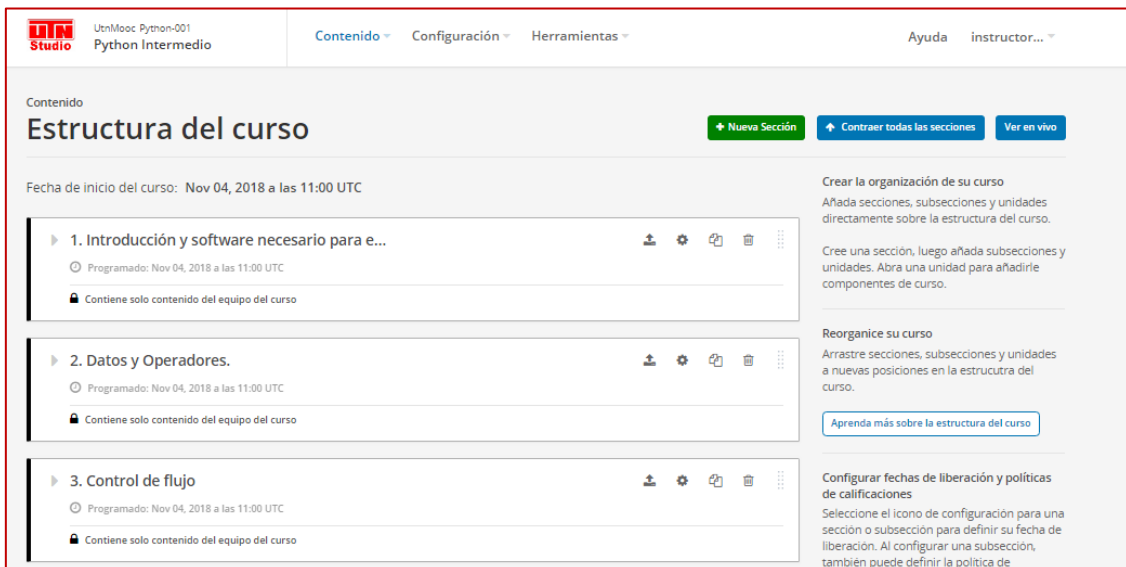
UTN Studio

UtnMooc Pytnon-001
Python Intermedio

Contenido Configuración Herramientas

Ayuda instructor...

Contenido
Estructura del curso

+ Nueva Sección
Contraer todas las secciones
Ver en vivo

Fecha de inicio del curso: Nov 04, 2018 a las 11:00 UTC

1. Introducción y software necesario para e...
Programado: Nov 04, 2018 a las 11:00 UTC
Contiene solo contenido del equipo del curso

2. Datos y Operadores.
Programado: Nov 04, 2018 a las 11:00 UTC
Contiene solo contenido del equipo del curso

3. Control de flujo
Programado: Nov 04, 2018 a las 11:00 UTC
Contiene solo contenido del equipo del curso

Crear la organización de su curso
Añada secciones, subsecciones y unidades directamente sobre la estructura del curso.

Cree una sección, luego añada subsecciones y unidades. Abra una unidad para añadirle componentes de curso.

Reorganice su curso
Arrastre secciones, subsecciones y unidades a nuevas posiciones en la estrucutra del curso.

Aprenda más sobre la estructura del curso

Configurar fechas de liberación y políticas de calificaciones
Seleccione el icono de configuración para una sección o subsección para definir su fecha de liberación. Al configurar una subsección, también puede definir la política de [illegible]